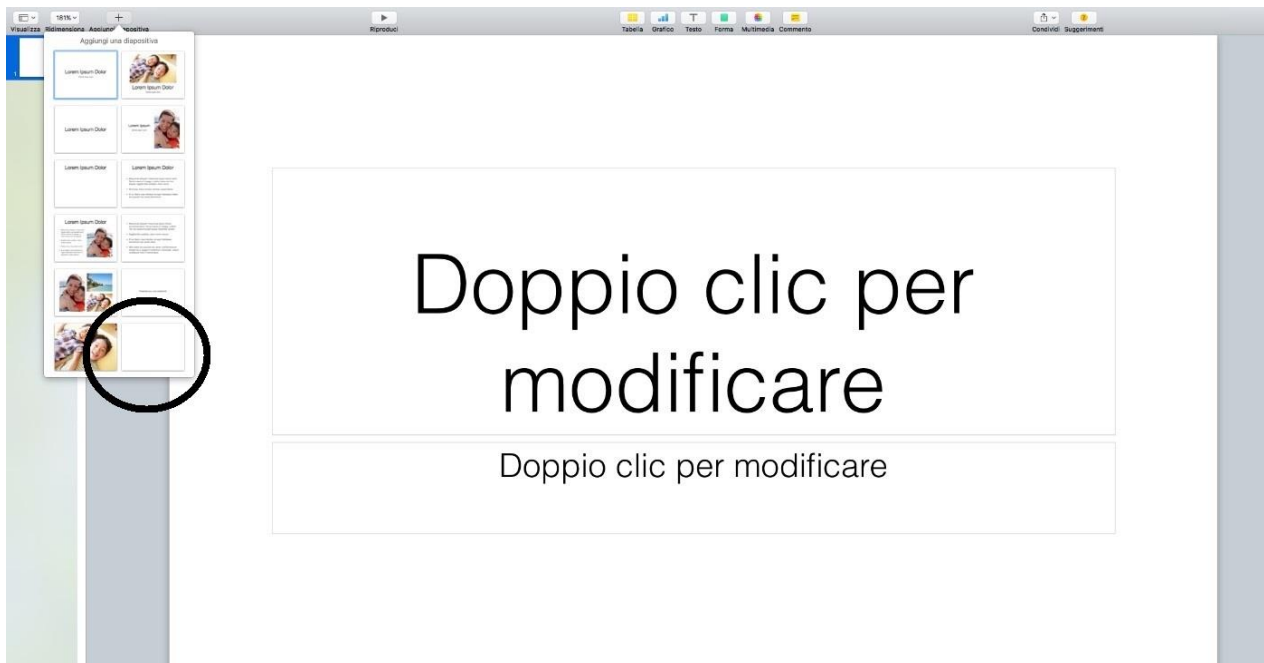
Visualizza Ridimensiona Aggiungi diapositiva 181%

Riproduci

Tabella Grafico Testo Forma Multimedia Commento

Condividi Suggerimenti

Aggiungi una diapositiva

Lorem Ipsum Dolor

Lorem Ipsum Dolor

Lorem Ipsum Dolor

Lorem Ipsum

Lorem Ipsum Dolor

Lorem Ipsum Dolor

Lorem Ipsum Dolor

1

Doppio clic per modificare

Doppio clic per modificare